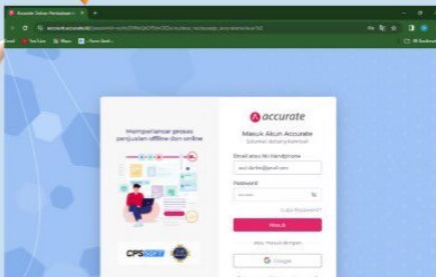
Accurate Online Pembukuan

accurate.accurate.id

YouTube Maps

Memperlancar proses penjualan offline dan online

CPS

accurate

Masuk Akun Accurate

Selamat datang kembali

Email atau No Handphone

Password

Lupa Password?

Masuk

Atau masuk dengan

Google